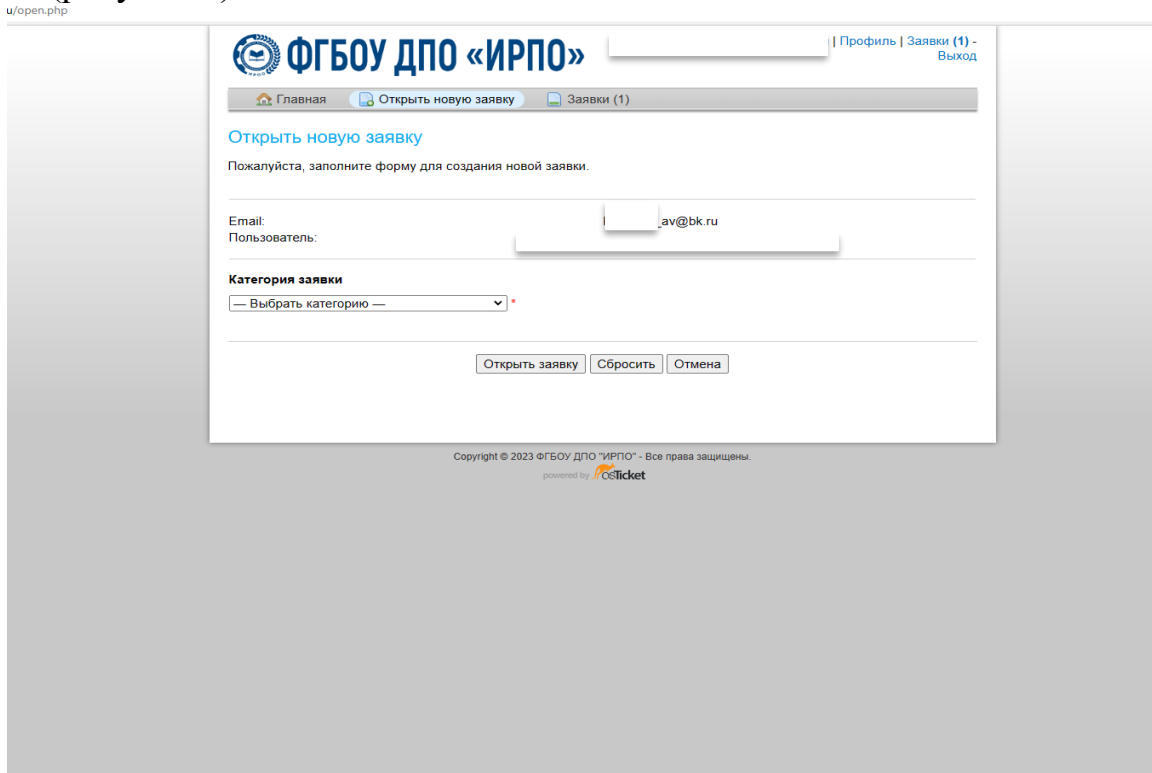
u/open.php

ФГБОУ ДПО «ИРПО»

| Профиль | Заявки (1) - Выход

Главная Открыть новую заявку Заявки (1)

Открыть новую заявку

Пожалуйста, заполните форму для создания новой заявки.

Email: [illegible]_av@bk.ru
Пользователь: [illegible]

Категория заявки

— Выбрать категорию — *

Открыть заявку Сбросить Отмена

Copyright © 2023 ФГБОУ ДПО "ИРПО" - Все права защищены.
powered by osTicket